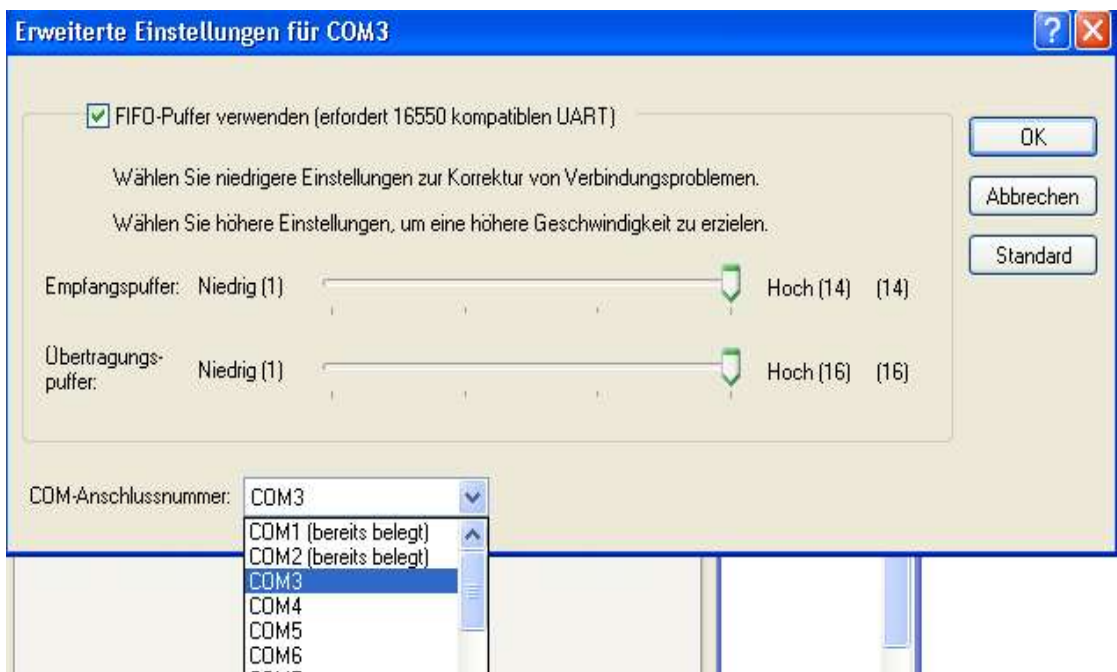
Erweiterte Einstellungen für COM3

FIFO-Puffer verwenden (erfordert 16550 kompatiblen UART)

Wählen Sie niedrigere Einstellungen zur Korrektur von Verbindungsproblemen.

Wählen Sie höhere Einstellungen, um eine höhere Geschwindigkeit zu erzielen.

Empfangspuffer: Niedrig (1) Hoch (14) (14)

Übertragungspuffer: Niedrig (1) Hoch (16) (16)

OK

Abbrechen

Standard

COM-Anschlussnummer: COM3

COM1 (bereits belegt)
COM2 (bereits belegt)
COM3
COM4
COM5
COM6